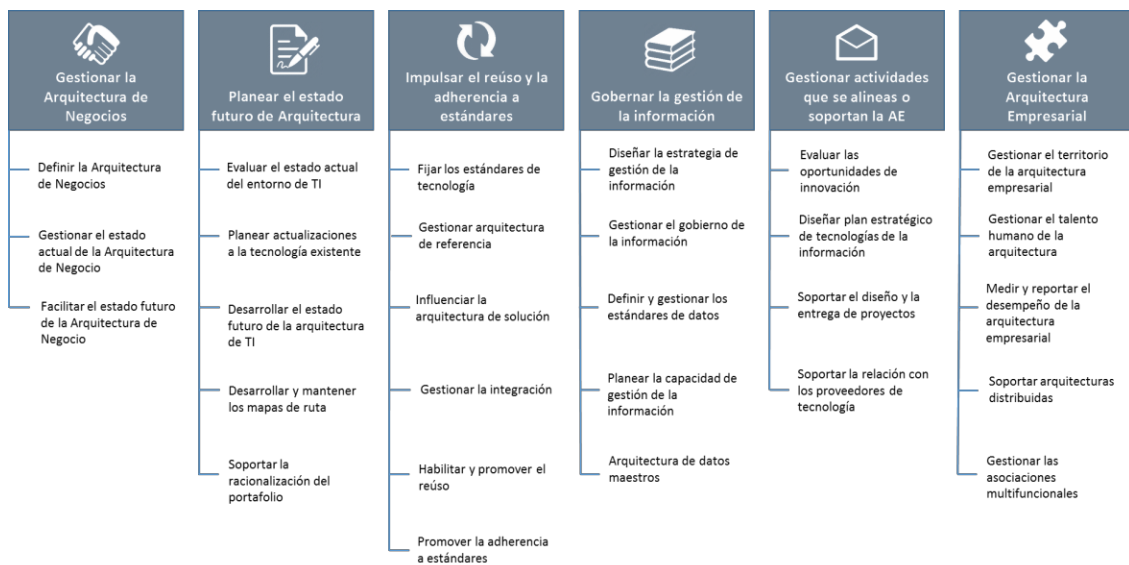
Gestionar la Arquitectura de Negocios

Definir la Arquitectura de Negocios

Gestionar el estado actual de la Arquitectura de Negocio

Facilitar el estado futuro de la Arquitectura de Negocio

Planear el estado futuro de Arquitectura

Evaluar el estado actual del entorno de TI

Planear actualizaciones a la tecnología existente

Desarrollar el estado futuro de la arquitectura de TI

Desarrollar y mantener los mapas de ruta

Soportar la racionalización del portafolio

Impulsar el reúso y la adherencia a estándares

Fijar los estándares de tecnología

Gestionar arquitectura de referencia

Influenciar la arquitectura de solución

Gestionar la integración

Habilitar y promover el reúso

Promover la adherencia a estándares

Gobernar la gestión de la información

Diseñar la estrategia de gestión de la información

Gestionar el gobierno de la información

Definir y gestionar los estándares de datos

Planear la capacidad de gestión de la información

Arquitectura de datos maestros

Gestionar actividades que se alineas o soportan la AE

Evaluar las oportunidades de innovación

Diseñar plan estratégico de tecnologías de la información

Soportar el diseño y la entrega de proyectos

Soportar la relación con los proveedores de tecnología

Gestionar la Arquitectura Empresarial

Gestionar el territorio de la arquitectura empresarial

Gestionar el talento humano de la arquitectura

Medir y reportar el desempeño de la arquitectura empresarial

Soportar arquitecturas distribuidas

Gestionar las asociaciones multifuncionales